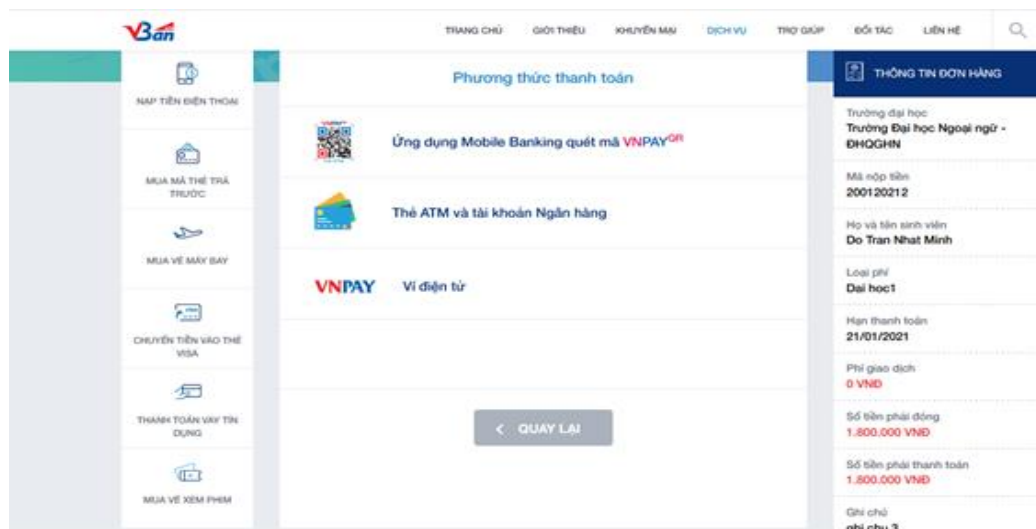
VBán

TRANG CHỦ GIỚI THIỆU KHUYẾN MẠI DỊCH VỤ TRỢ GIÚP ĐỐI TÁC LIÊN HỆ

NẠP TIỀN ĐIỆN THOẠI

MUA MÃ THẺ TRẢ TRƯỚC

MUA VÉ MÁY BAY

CHUYỂN TIỀN VÀO THẺ VISA

THANH TOÁN VAY TÍN DỤNG

MUA VÉ XEM PHIM

Phương thức thanh toán

Ứng dụng Mobile Banking quét mã VNPAY$^{QR}$

Thẻ ATM và tài khoản Ngân hàng

VNPAY Ví điện tử

< QUAY LẠI

THÔNG TIN ĐƠN HÀNG

Trường đại học
Trường Đại học Ngoại ngữ - ĐHQGHN

Mã nộp tiền
200120212

Họ và tên sinh viên
Do Tran Nhat Minh

Loại phí
Dai hoc1

Hạn thanh toán
21/01/2021

Phí giao dịch
0 VNĐ

Số tiền phải đóng
1.800.000 VNĐ

Số tiền phải thanh toán
1.800.000 VNĐ

Ghi chú
ghi chu 3